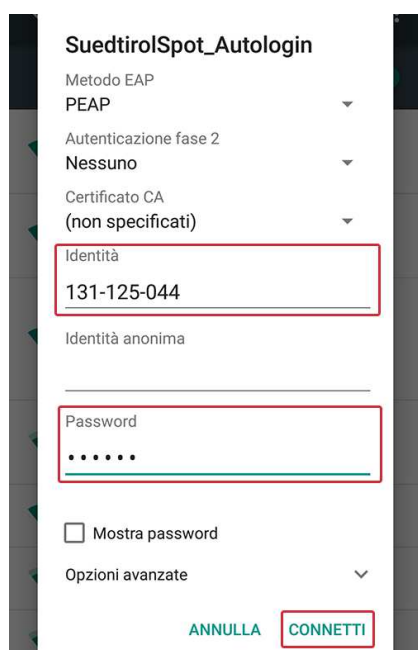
SuedtirolSpot_Autologin

Metodo EAP
PEAP

Autenticazione fase 2
Nessuno

Certificato CA
(non specificati)

Identità
131-125-044

Identità anonima

Password
••••••

Mostra password

Opzioni avanzate

ANNULLA CONNETTI